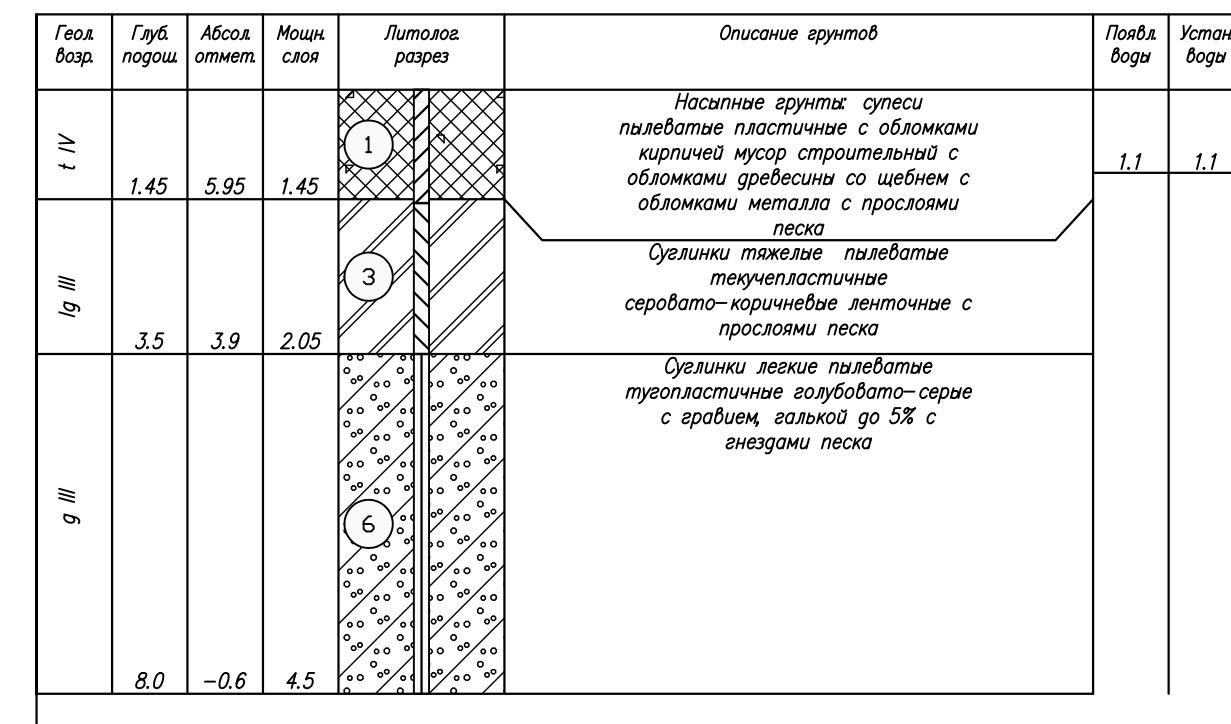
| Геол. возр. | Глуб. подош. | Абсол. отмет. | Мощн. слоя | Литолог. разрез | Описание грунтов | Появл. воды | Устан. воды |
|---|---|---|---|---|---|---|---|
| t IV | 1.45 | 5.95 | 1.45 | 1 | Насыпные грунты: супеси пылеватые пластичные с обломками кирпичей мусор строительный с обломками древесины со щебнем с обломками металла с прослоями песка | 1.1 | 1.1 |
| lg III | 3.5 | 3.9 | 2.05 | 3 | Суглинки тяжелые пылеватые текучепластичные серовато-коричневые ленточные с прослоями песка | | |
| g III | 8.0 | −0.6 | 4.5 | 6 | Суглинки легкие пылеватые тугопластичные голубовато-серые с гравием, галькой до 5% с гнездами песка | | |